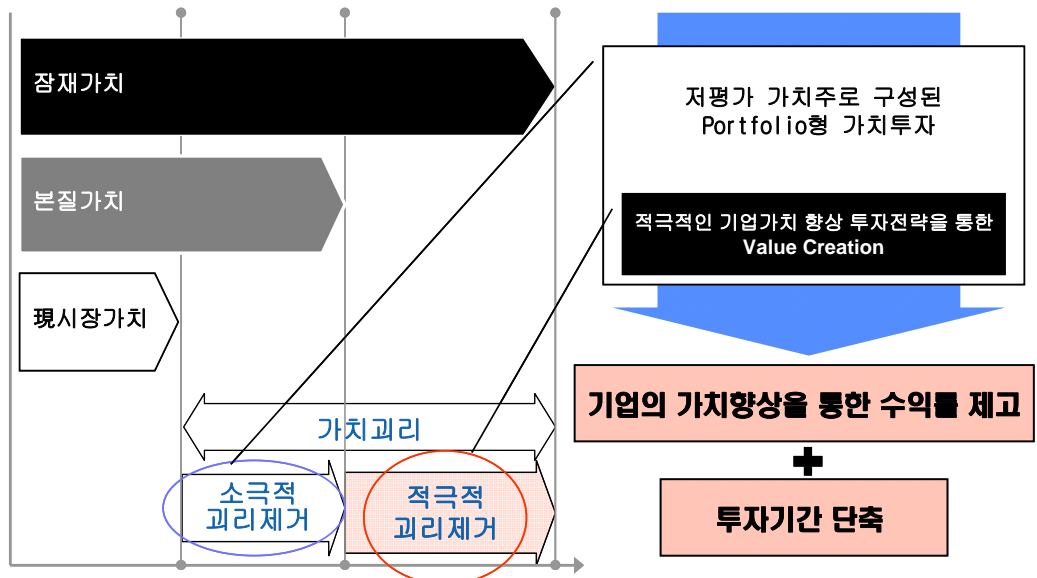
잠재가치

본질가치

現시장가치

가치괴리

소극적 괴리제거

적극적 괴리제거

저평가 가치주로 구성된 Portfolio형 가치투자

적극적인 기업가치 향상 투자전략을 통한 Value Creation

기업의 가치향상을 통한 수익률 제고

투자기간 단축